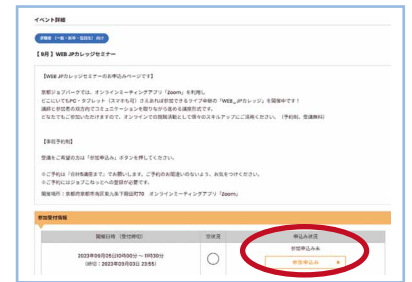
イベント詳細

就職者（一般・新卒・既卒等）向け

【9月】WEB JPカレッジセミナー

【WEB JPカレッジセミナーのお申込みページです】

京都ジョブパークでは、オンラインミーティングアプリ「Zoom」を利用し、どこにいてもPC・タブレット（スマホも可）さえあれば参加できるライブ中継の「WEB_JPカレッジ」を開催中です！講師と参加者の双方向でコミュニケーションを取りながら進める講座形式です。どなたでもご参加いただけますので、オンラインでの就職活動として是非このスキルアップにご活用ください。（予約制、受講無料）

【事前予約制】

受講をご希望の方は「参加申込み」ボタンを押してください。

※ご予約は「合計取扱表まで」でお願いします。ご予約のお電話はいりません。お気をつけください。
※ご予約にはジョブミッとへの登録が必要です。

開催場所：京都府京都市南区東九条下殿田町70　オンラインミーティングアプリ「Zoom」

参加受付情報

| 開催日時（受付締切） | 空席状況 | 申込み状況 |
|---|---|---|
| 2023年09月25日(月)10時00分 ～ 11時30分（締切：2023年09月23日 23:55） | ○ | 参加申込み未 参加申込み ▶ |